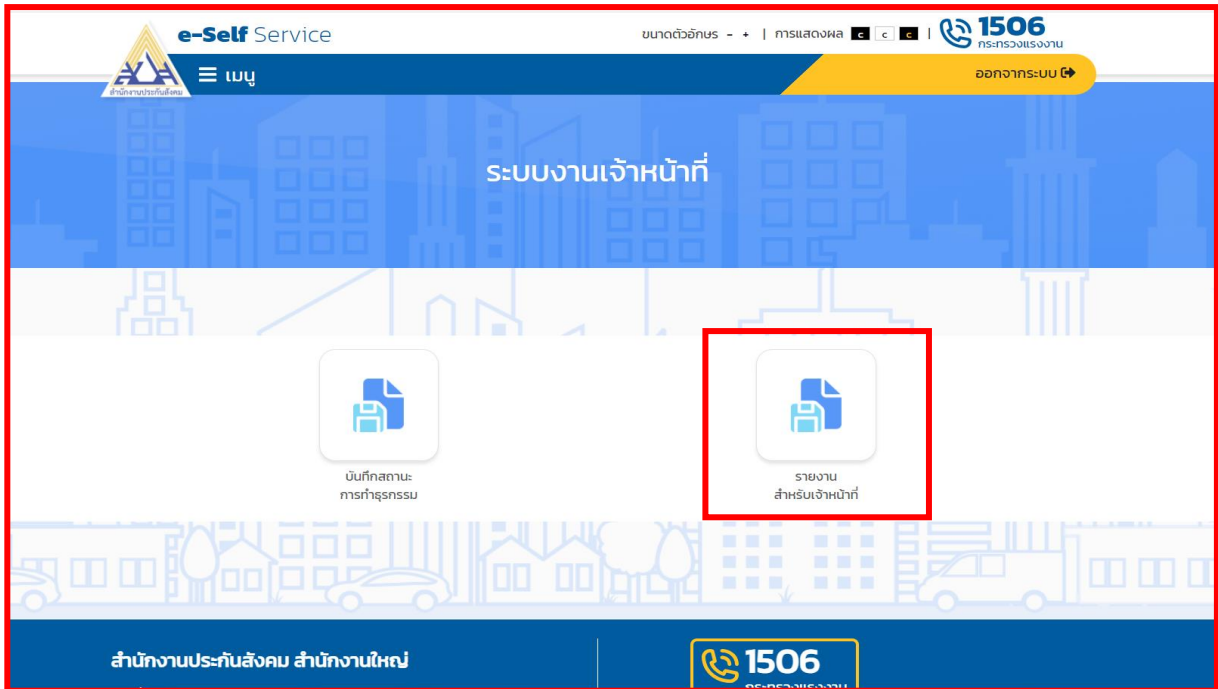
สำนักงานประกันสังคม

e-Self Service

ขนาดตัวอักษร - + | การแสดงผล C C C | 1506 กระทรวงแรงงาน

☰ เมนู

ออกจากระบบ

ระบบงานเจ้าหน้าที่

บันทึกสถานะ
การทำธุรกรรม

รายงาน
สำหรับเจ้าหน้าที่

สำนักงานประกันสังคม สำนักงานใหญ่

1506
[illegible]